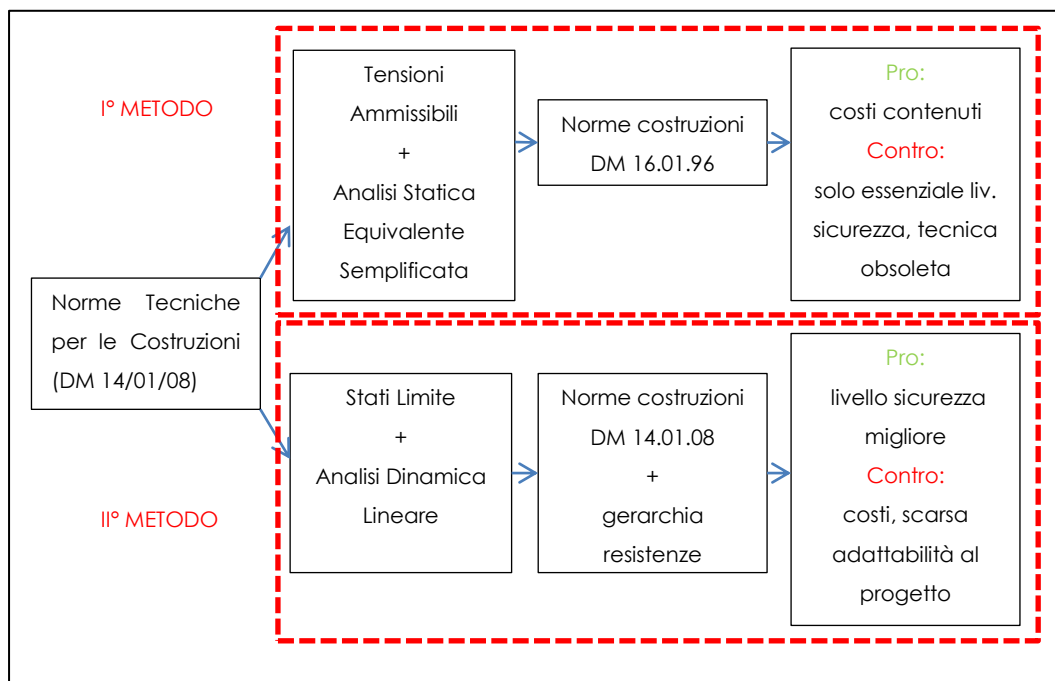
I° METODO

Tensioni Ammissibili + Analisi Statica Equivalente Semplificata

Norme costruzioni DM 16.01.96

Pro:
costi contenuti
Contro:
solo essenziale liv. sicurezza, tecnica obsoleta

Norme Tecniche per le Costruzioni (DM 14/01/08)

Stati Limite + Analisi Dinamica Lineare

Norme costruzioni DM 14.01.08 + gerarchia resistenze

Pro:
livello sicurezza migliore
Contro:
costi, scarsa adattabilità al progetto

II° METODO